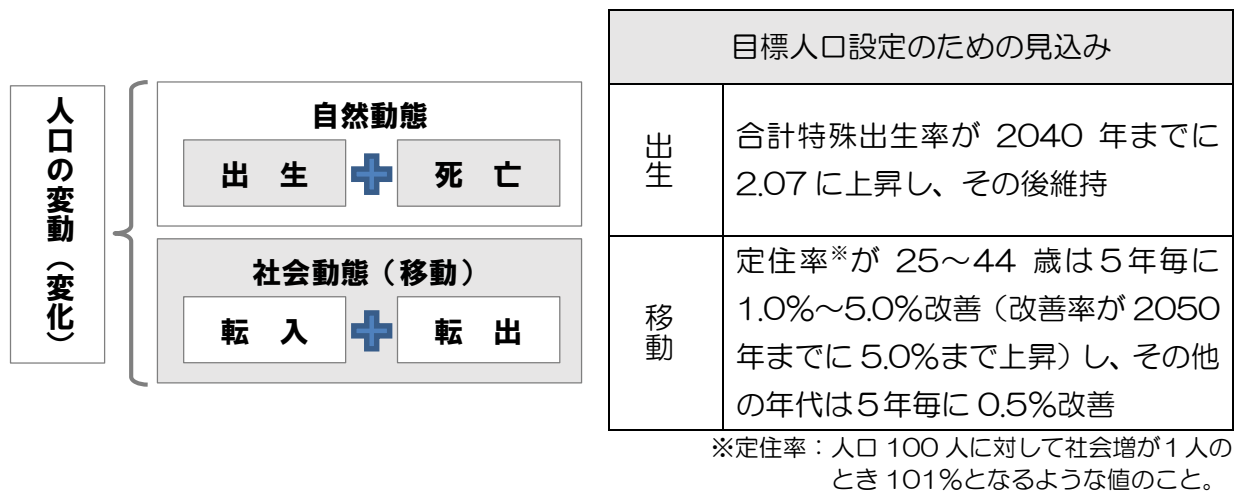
人口の変動（変化）

自然動態

出　生 ＋ 死　亡

社会動態（移動）

転　入 ＋ 転　出

| 目標人口設定のための見込み | |
|---|---|
| 出生 | 合計特殊出生率が 2040 年までに 2.07 に上昇し、その後維持 |
| 移動 | 定住率※が 25～44 歳は５年毎に 1.0%～5.0%改善（改善率が 2050 年までに 5.0%まで上昇）し、その他の年代は５年毎に 0.5%改善 |

※定住率：人口 100 人に対して社会増が１人のとき 101%となるような値のこと。